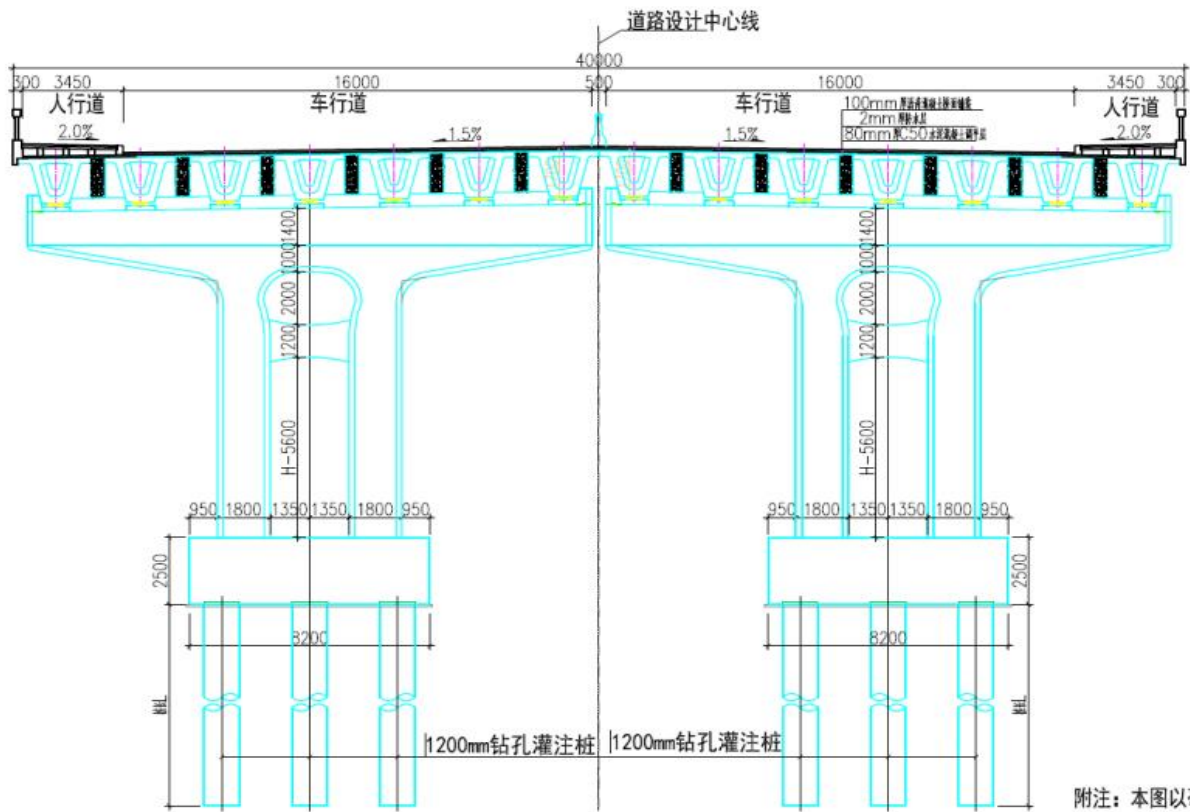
道路设计中心线

40000

300 3450 16000 500 16000 3450 300

人行道 车行道 车行道 人行道

100mm 厚沥青混凝土面层铺装
2mm 防水层
80mm 厚C50 水泥混凝土调平层

2.0% 1.5% 1.5% 2.0%

1400
1000
2000
1200
H-5600

1400
1000
2000
1200
H-5600

950 1800 1350 1350 1800 950

950 1800 1350 1350 1800 950

2500

2500

8200

8200

桩长

桩长

1200mm钻孔灌注桩 1200mm钻孔灌注桩

附注：本图以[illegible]